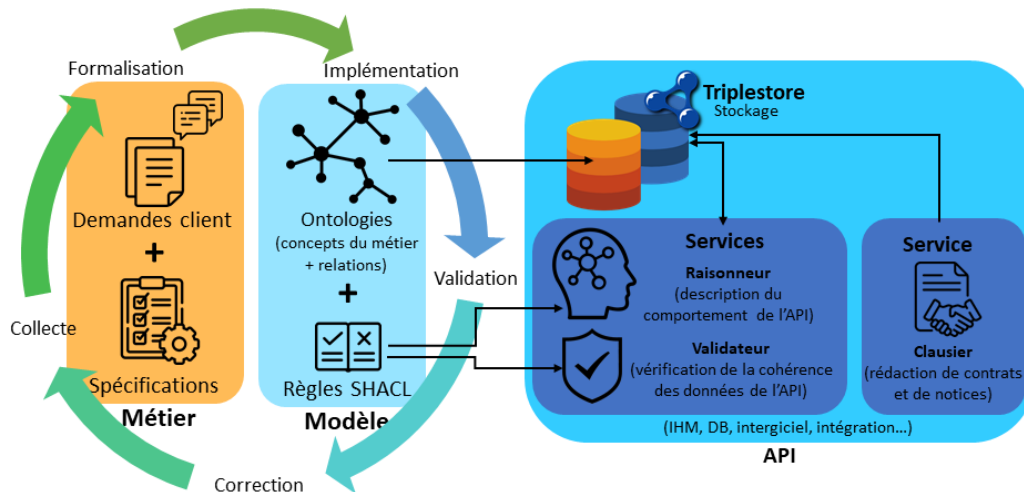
Formalisation

Implémentation

Triplestore
Stockage

Demandes client

+

Spécifications

Métier

Ontologies (concepts du métier + relations)

+

Règles SHACL

Modèle

Validation

Collecte

Correction

Services

Raisonneur
(description du comportement de l'API)

Validateur
(vérification de la cohérence des données de l'API)

Service

Clausier
(rédaction de contrats et de notices)

(IHM, DB, intergiciel, intégration…)

API